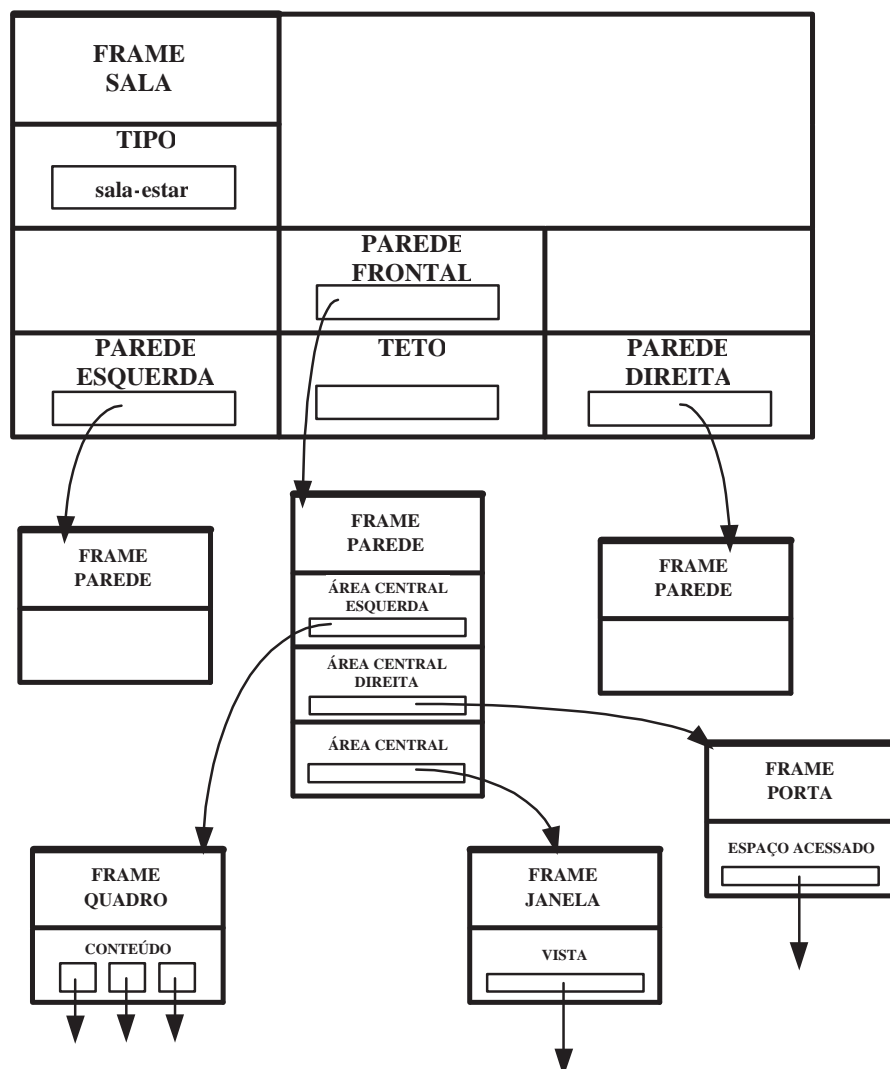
FRAME SALA

TIPO

sala-estar

PAREDE FRONTAL

PAREDE ESQUERDA

TETO

PAREDE DIREITA

FRAME PAREDE

FRAME PAREDE

ÁREA CENTRAL ESQUERDA

ÁREA CENTRAL DIREITA

ÁREA CENTRAL

FRAME PAREDE

FRAME PORTA

ESPAÇO ACESSADO

FRAME QUADRO

CONTEÚDO

FRAME JANELA

VISTA